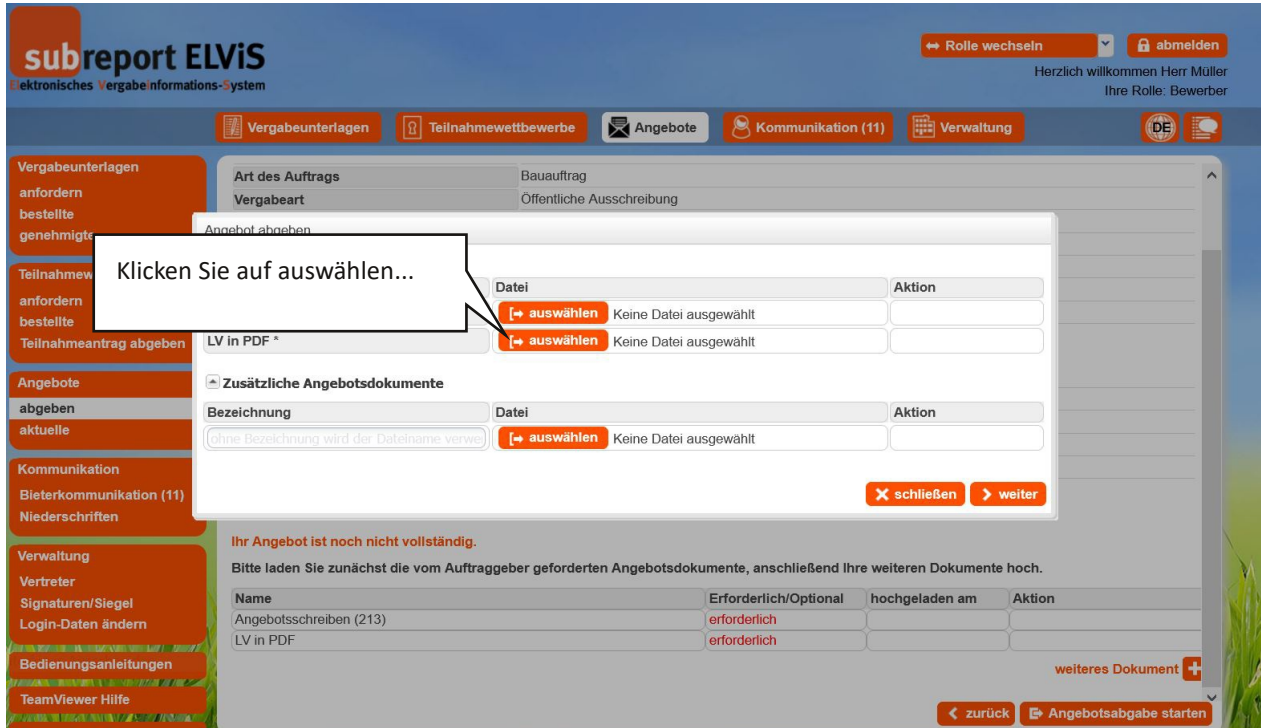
subreport ELViS
Elektronisches Vergabeinformations-System

Rolle wechseln
abmelden
Herzlich willkommen Herr Müller
Ihre Rolle: Bewerber

Vergabeunterlagen
Teilnahmewettbewerbe
Angebote
Kommunikation (11)
Verwaltung
DE

Vergabeunterlagen
anfordern
bestellte
genehmigte

Teilnahmew
anfordern
bestellte
Teilnahmeantrag abgeben

Angebote
abgeben
aktuelle

Kommunikation
Bieterkommunikation (11)
Niederschriften

Verwaltung
Vertreter
Signaturen/Siegel
Login-Daten ändern

Bedienungsanleitungen

TeamViewer Hilfe

| Art des Auftrags | Bauauftrag |
|---|---|
| Vergabeart | Öffentliche Ausschreibung |

Angebot abgeben

Klicken Sie auf auswählen...

| | Datei | Aktion |
|---|---|---|
| | auswählen Keine Datei ausgewählt | |
| LV in PDF * | auswählen Keine Datei ausgewählt | |

Zusätzliche Angebotsdokumente

| Bezeichnung | Datei | Aktion |
|---|---|---|
| ohne Bezeichnung wird der Dateiname verwe | auswählen Keine Datei ausgewählt | |

schließen
weiter

Ihr Angebot ist noch nicht vollständig.
Bitte laden Sie zunächst die vom Auftraggeber geforderten Angebotsdokumente, anschließend Ihre weiteren Dokumente hoch.

| Name | Erforderlich/Optional | hochgeladen am | Aktion |
|---|---|---|---|
| Angebotsschreiben (213) | erforderlich | | |
| LV in PDF | erforderlich | | |

weiteres Dokument

zurück
Angebotsabgabe starten